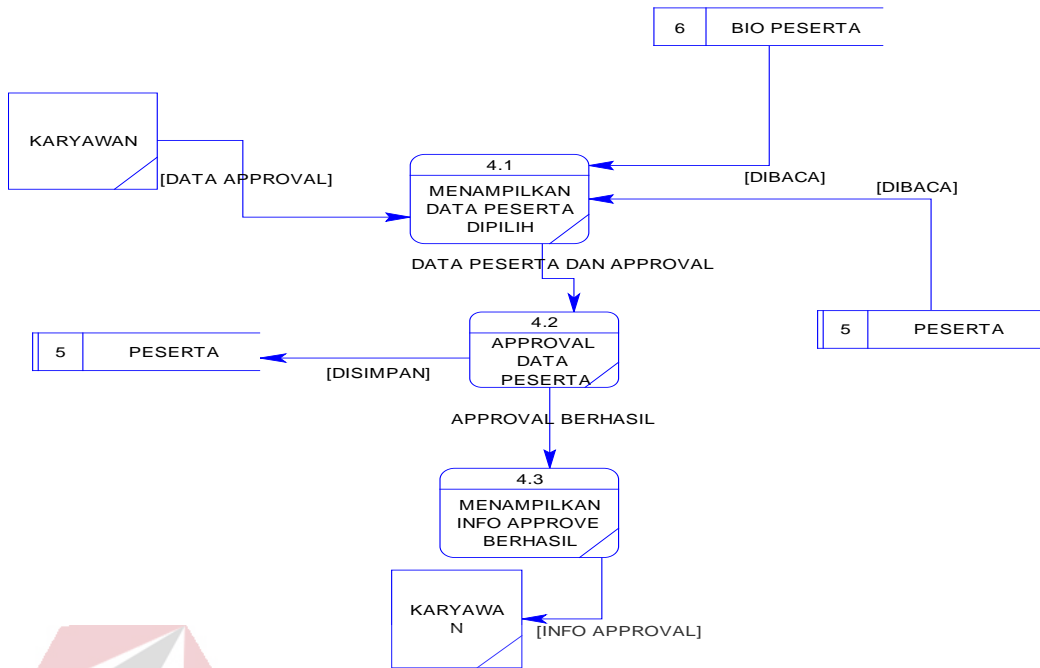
6 BIO PESERTA

KARYAWAN

[DATA APPROVAL]

4.1
MENAMPILKAN DATA PESERTA DIPILIH

[DIBACA]

[DIBACA]

DATA PESERTA DAN APPROVAL

5 PESERTA

4.2
APPROVAL DATA PESERTA

5 PESERTA

[DISIMPAN]

APPROVAL BERHASIL

4.3
MENAMPILKAN INFO APPROVE BERHASIL

KARYAWA N

[INFO APPROVAL]